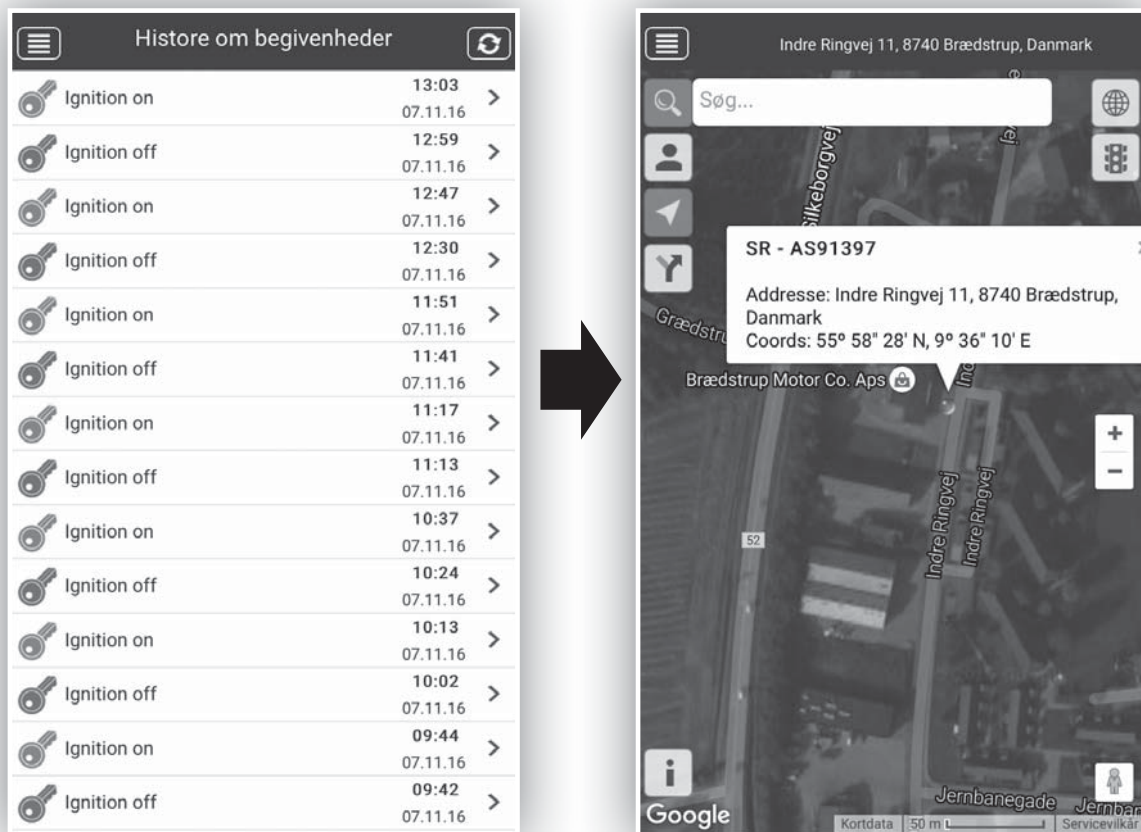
Histore om begivenheder

| | | |
|---|---|---|
| Ignition on | 13:03 07.11.16 | > |
| Ignition off | 12:59 07.11.16 | > |
| Ignition on | 12:47 07.11.16 | > |
| Ignition off | 12:30 07.11.16 | > |
| Ignition on | 11:51 07.11.16 | > |
| Ignition off | 11:41 07.11.16 | > |
| Ignition on | 11:17 07.11.16 | > |
| Ignition off | 11:13 07.11.16 | > |
| Ignition on | 10:37 07.11.16 | > |
| Ignition off | 10:24 07.11.16 | > |
| Ignition on | 10:13 07.11.16 | > |
| Ignition off | 10:02 07.11.16 | > |
| Ignition on | 09:44 07.11.16 | > |
| Ignition off | 09:42 07.11.16 | > |

Indre Ringvej 11, 8740 Brædstrup, Danmark

Søg...

Silkeborgvej

SR - AS91397

Addresse: Indre Ringvej 11, 8740 Brædstrup, Danmark
Coords: 55º 58" 28' N, 9º 36" 10' E

Grædstru

Brædstrup Motor Co. Aps

+
−

52

Indre Ringvej
Indre Ringvej

Jernbanegade Jernban

Google

Kortdata 50 m Servicevilkår